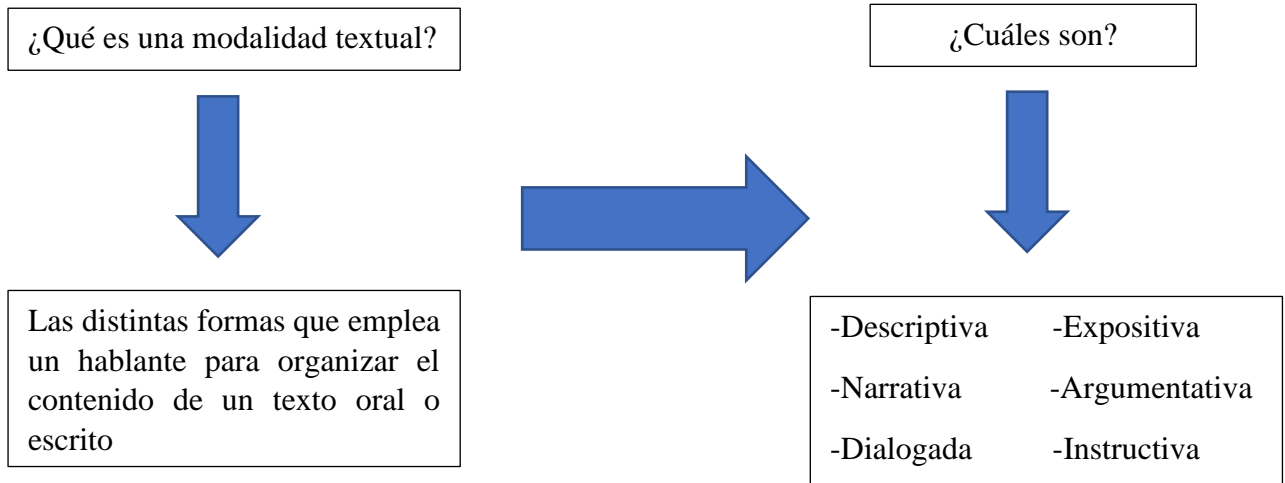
¿Qué es una modalidad textual?

Las distintas formas que emplea un hablante para organizar el contenido de un texto oral o escrito

¿Cuáles son?

-Descriptiva -Expositiva
-Narrativa -Argumentativa
-Dialogada -Instructiva